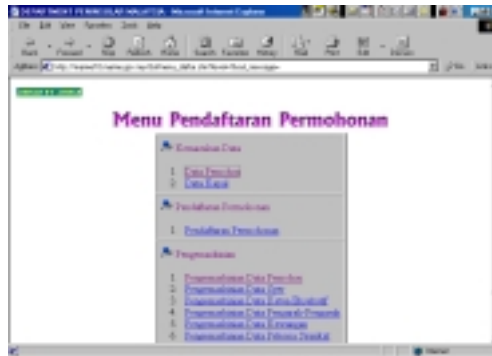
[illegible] - Microsoft Internet Explorer

File Edit View Favorites Tools Help

Back Forward Stop Refresh Home Search Favorites History Mail Print Edit Discuss

Address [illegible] Go Links

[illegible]

Menu Pendaftaran Permohonan

Kemasukan Data

1. Data Pemohon
2. Data Kapal

Pendaftaran Permohonan

1. Pendaftaran Permohonan

Pengemaskinian

1. Pengemaskinian Data Pemohon
2. Pengemaskinian Data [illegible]
3. Pengemaskinian Data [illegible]
4. Pengemaskinian Data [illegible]
5. Pengemaskinian Data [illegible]
6. Pengemaskinian Data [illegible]

Internet